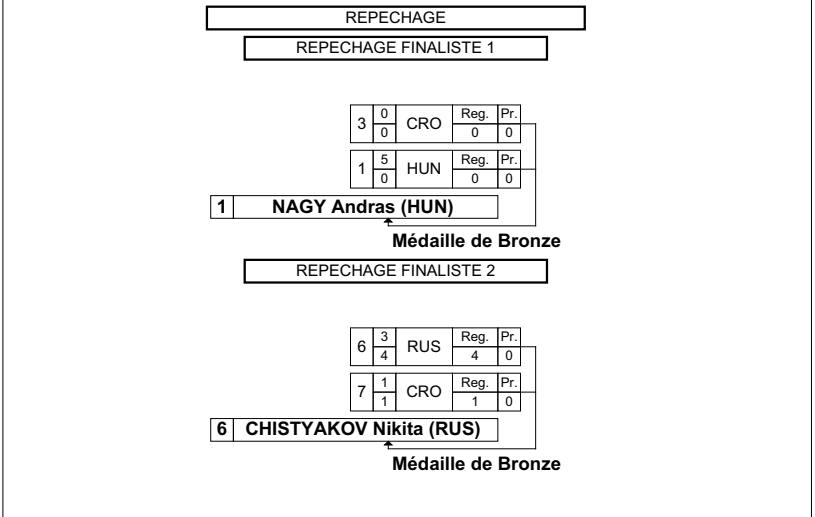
REPECHAGE

REPECHAGE FINALISTE 1

| 3 | 0 / 0 | CRO | Reg. 0 | Pr. 0 |
|---|---|---|---|---|
| 1 | 5 / 0 | HUN | Reg. 0 | Pr. 0 |

1 NAGY Andras (HUN)

Médaille de Bronze

REPECHAGE FINALISTE 2

| 6 | 3 / 4 | RUS | Reg. 4 | Pr. 0 |
|---|---|---|---|---|
| 7 | 1 / 1 | CRO | Reg. 1 | Pr. 0 |

6 CHISTYAKOV Nikita (RUS)

Médaille de Bronze